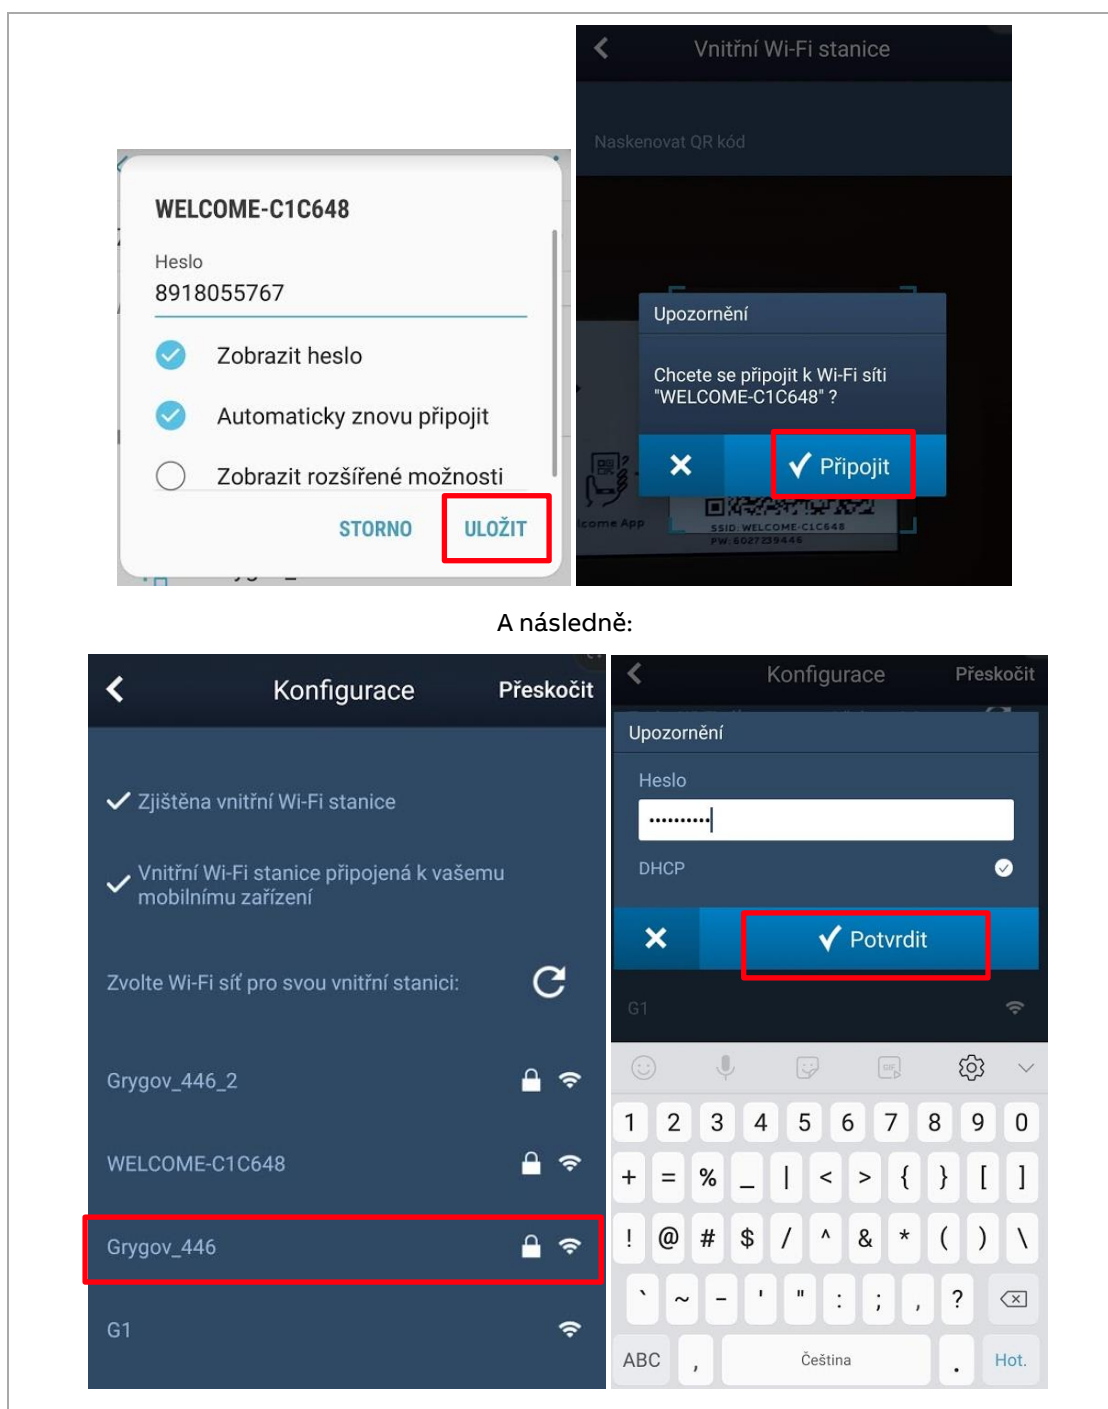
WELCOME-C1C648

Heslo
8918055767

Zobrazit heslo

Automaticky znovu připojit

Zobrazit rozšířené možnosti

STORNO ULOŽIT

Vnitřní Wi-Fi stanice

Naskenovat QR kód

Upozornění

Chcete se připojit k Wi-Fi síti "WELCOME-C1C648" ?

Připojit

lcome App

SSID: WELCOME-C1C648
PW: 6027239446

A následně:

Konfigurace Přeskočit

Zjištěna vnitřní Wi-Fi stanice

Vnitřní Wi-Fi stanice připojená k vašemu mobilnímu zařízení

Zvolte Wi-Fi síť pro svou vnitřní stanici:

Grygov_446_2

WELCOME-C1C648

Grygov_446

G1

Konfigurace Přeskočit

Upozornění

Heslo

••••••••••

DHCP

Potvrdit

G1

1 2 3 4 5 6 7 8 9 0
+ = % _ | < > { } [ ]
! @ # $ / ^ & * ( ) \
` ~ - ' " : ; , ?
ABC , Čeština . Hot.